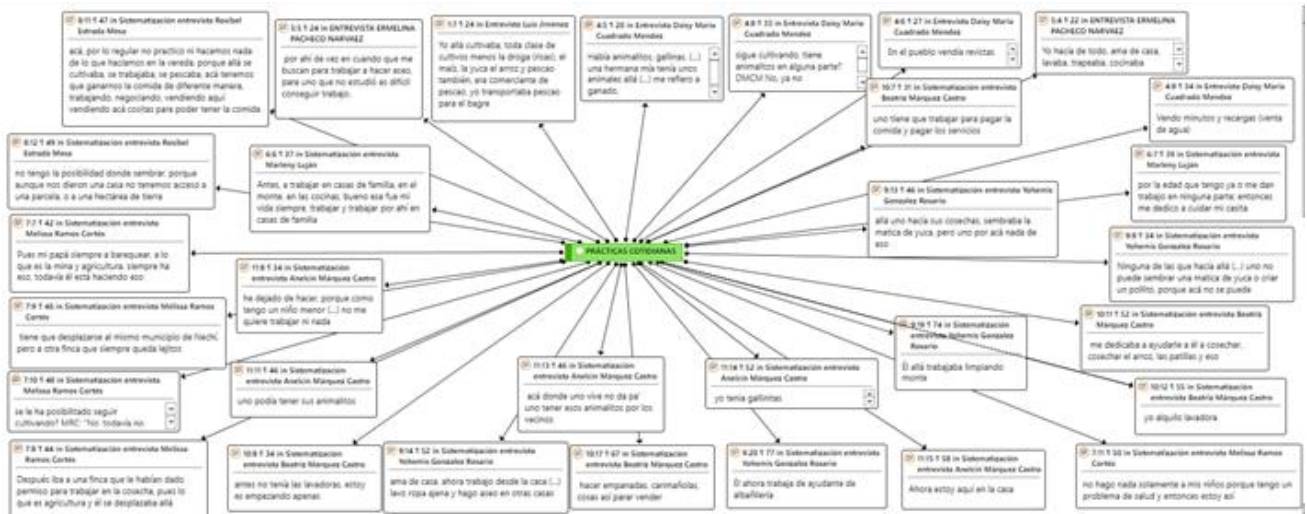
PRÁCTICAS COTIDIANAS

8:11 ¶ 47 in Sistematización entrevista Rosibel Estrada Mesa
acá, por lo regular no practico ni hacemos nada de lo que hacíamos en la vereda, porque allá se cultivaba, se trabajaba, se pescaba, acá tenemos que ganarnos la comida de diferente manera, trabajando, negociando, vendiendo aquí vendiendo acá cositas para poder tener la comida

3:3 ¶ 24 in ENTREVISTA ERMELINA PACHECO NARVAEZ
por ahí de vez en cuando que me buscan para trabajar a hacer aseo, para uno que no estudió es difícil conseguir trabajo.

1:7 ¶ 24 in Entrevista Luis Jimenez
Yo allá cultivaba; toda clase de cultivos menos la droga (ricas), el maíz, la yuca el arroz y pescao también, era comerciante de pescao, yo transportaba pescao para el bagre

4:3 ¶ 20 in Entrevista Daisy María Cuadrado Mendez
había animalitos, gallinas, (...) una hermana mía tenía unos animales allá (...) me refiero a ganado.

4:8 ¶ 33 in Entrevista Daisy María Cuadrado Mendez
sigue cultivando, tiene animalitos en alguna parte? DMCM No, ya no

4:6 ¶ 27 in Entrevista Daisy María Cuadrado Mendez
En el pueblo vendía revistas

5:4 ¶ 22 in ENTREVISTA ERMELINA PACHECO NARVAEZ
Yo hacía de todo, ama de casa, lavaba, trapeaba, cocinaba

10:7 ¶ 31 in Sistematización entrevista Beatriz Marquez Castro
uno tiene que trabajar para pagar la comida y pagar los servicios

4:9 ¶ 34 in Entrevista Daisy María Cuadrado Mendez
Vendo minutos y recargas (venta de agua)

8:12 ¶ 49 in Sistematización entrevista Rosibel Estrada Mesa
no tengo la posibilidad donde sembrar, porque aunque nos dieron una casa no tenemos acceso a una parcela, o a una hectárea de tierra

6:6 ¶ 37 in Sistematización entrevista Marleny Luján
Antes, a trabajar en casas de familia, en el monte, en las cocinas, bueno esa fue mi vida siempre, trabajar y trabajar por ahí en casas de familia

6:7 ¶ 39 in Sistematización entrevista Marleny Luján
por la edad que tengo ya o me dan trabajo en ninguna parte, entonces me dedico a cuidar mi casita

9:13 ¶ 46 in Sistematización entrevista Yohemis Gonzalez Rosario
allá uno hacía sus cosechas, sembraba la matica de yuca, pero uno por acá nada de eso

7:7 ¶ 42 in Sistematización entrevista Melissa Ramos Cortés
Pues mi papá siempre a barequear, a lo que es la mina y agricultura, siempre ha eso, todavía él está haciendo eso

9:8 ¶ 34 in Sistematización entrevista Yohemis Gonzalez Rosario
Ninguna de las que hacía allá (...) uno no puede sembrar una matica de yuca o criar un pollito, porque acá no se puede

11:8 ¶ 34 in Sistematización entrevista Anelcin Márquez Castro
he dejado de hacer, porque como tengo un niño menor (...) no me quiere trabajar ni nada

7:9 ¶ 46 in Sistematización entrevista Melissa Ramos Cortés
tiene que desplazarse al mismo municipio de Yechí, pero a otra finca que siempre queda lejitos

9:16 ¶ 74 in Sistematización entrevista Yohemis Gonzalez Rosario
Él allá trabajaba limpiando monte

10:11 ¶ 52 in Sistematización entrevista Beatriz Márquez Castro
me dedicaba a ayudarle a él a cosechar, cosechar el arroz, las patillas y eso

7:10 ¶ 48 in Sistematización entrevista Melissa Ramos Cortés
se le ha posibilitado seguir cultivando? MRC: "No, todavía no.

11:11 ¶ 46 in Sistematización entrevista Anelcin Márquez Castro
uno podía tener sus animalitos

11:13 ¶ 46 in Sistematización entrevista Anelcin Márquez Castro
acá donde uno vive no da pa' uno tener esos animalitos por los vecinos

11:14 ¶ 52 in Sistematización entrevista Anelcin Márquez Castro
yo tenía gallinitas

10:12 ¶ 55 in Sistematización entrevista Beatriz Márquez Castro
yo alquilo lavadora

7:8 ¶ 44 in Sistematización entrevista Melissa Ramos Cortés
Después iba a una finca que le habían dado permiso para trabajar en la cosecha, pues lo que es agricultura y él se desplazaba allá

10:8 ¶ 34 in Sistematización entrevista Beatriz Márquez Castro
antes no tenía las lavadoras, estoy es empezando apenas

9:14 ¶ 52 in Sistematización entrevista Yohemis Gonzalez Rosario
ama de casa, ahora trabajo desde la casa (...) lavo ropa ajena y hago aseo en otras casas

10:17 ¶ 67 in Sistematización entrevista Beatriz Márquez Castro
hacer empanadas, carimañolas, cosas así parar vender

9:20 ¶ 77 in Sistematización entrevista Yohemis Gonzalez Rosario
Él ahora trabaja de ayudante de albañilería

11:15 ¶ 58 in Sistematización entrevista Anelcin Márquez Castro
Ahora estoy aquí en la casa

7:11 ¶ 50 in Sistematización entrevista Melissa Ramos Cortés
no hago nada solamente a mis niños porque tengo un problema de salud y entonces estoy así